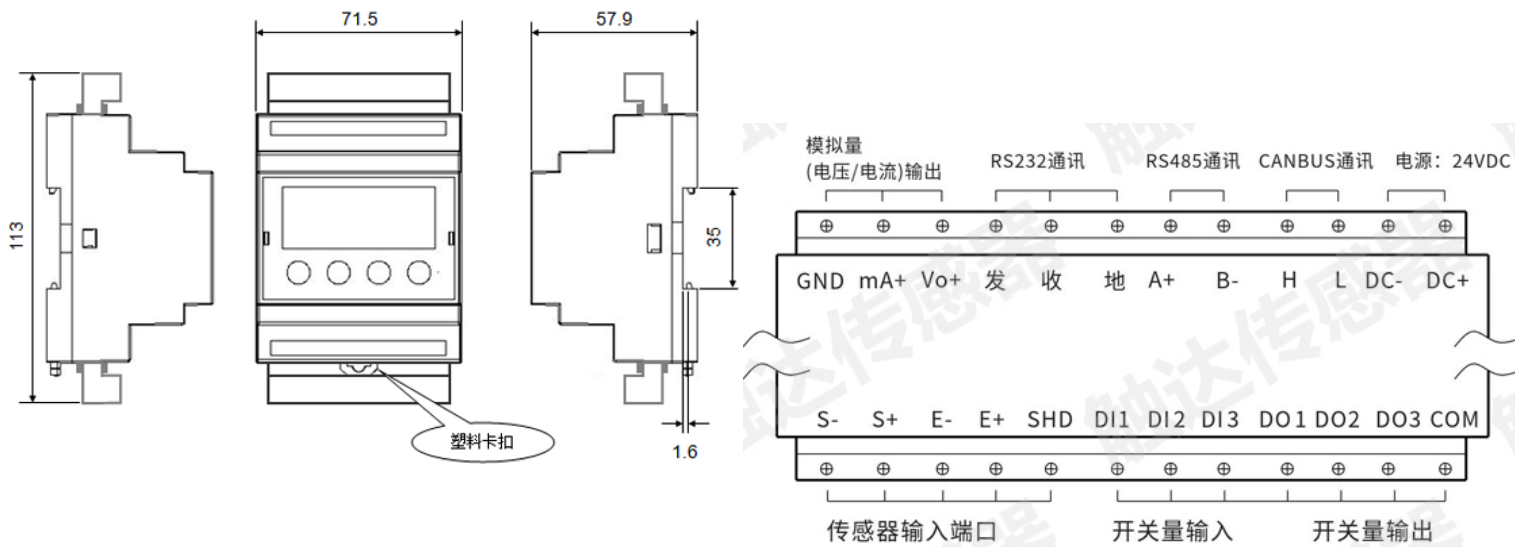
71.5

57.9

113

35

1.6

塑料卡扣

模拟量
(电压/电流)输出

RS232通讯

RS485通讯

CANBUS通讯

电源：24VDC

GND mA+ Vo+ 发 收 地 A+ B- H L DC- DC+

S- S+ E- E+ SHD DI1 DI2 DI3 DO1 DO2 DO3 COM

传感器输入端口

开关量输入

开关量输出

触达传感器

触达传感器